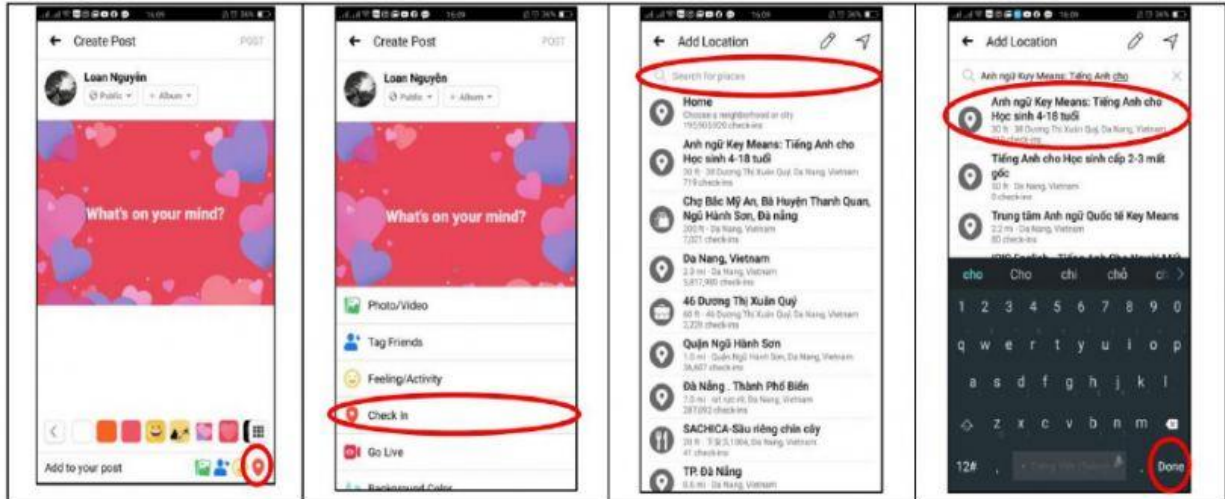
← Create Post POST

Loan Nguyễn
Public ▾ + Album ▾

What's on your mind?

Add to your post

← Create Post POST

Loan Nguyễn
Public ▾ + Album ▾

What's on your mind?

Photo/Video
Tag Friends
Feeling/Activity
Check In
Go Live
Background Color

← Add Location

Search for places

Home
Choose a neighborhood or city
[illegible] check-ins

Anh ngữ Key Means: Tiếng Anh cho Học sinh 4-18 tuổi
30 ft · 38 Dương Thị Xuân Quý, Da Nang, Vietnam
719 check-ins

Chợ Bắc Mỹ An, Bà Huyện Thanh Quan, Ngũ Hành Sơn, Đà nẵng
200 ft · Da Nang, Vietnam
7,021 check-ins

Da Nang, Vietnam
2.3 mi · Da Nang, Vietnam
5,817,980 check-ins

46 Dương Thị Xuân Quý
60 ft · 46 Dương Thị Xuân Quý, Da Nang, Vietnam
2,228 check-ins

Quận Ngũ Hành Sơn
1.5 mi · Quận Ngũ Hành Sơn, Da Nang, Vietnam
36,607 check-ins

Đà Nẵng . Thành Phố Biển
7.0 mi · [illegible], Da Nang, Vietnam
287,092 check-ins

SACHICA-Sầu riêng chín cây
20 ft · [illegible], Da Nang, Vietnam
41 check-ins

TP. Đà Nẵng
0.6 mi · Da Nang, Vietnam

← Add Location

Anh ngữ Key Means: Tiếng Anh cho

Anh ngữ Key Means: Tiếng Anh cho Học sinh 4-18 tuổi
30 ft · 38 Dương Thị Xuân Quý, Da Nang, Vietnam
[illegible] check-ins

Tiếng Anh cho Học sinh cấp 2-3 mất gốc
30 ft · Da Nang, Vietnam
0 check-ins

Trung tâm Anh ngữ Quốc tế Key Means
2.2 mi · Da Nang, Vietnam
80 check-ins

cho Cho chi chỗ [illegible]
1 2 3 4 5 6 7 8 9 0
q w e r t y u i o p
a s d f g h j k l
z x c v b n m
12# Done